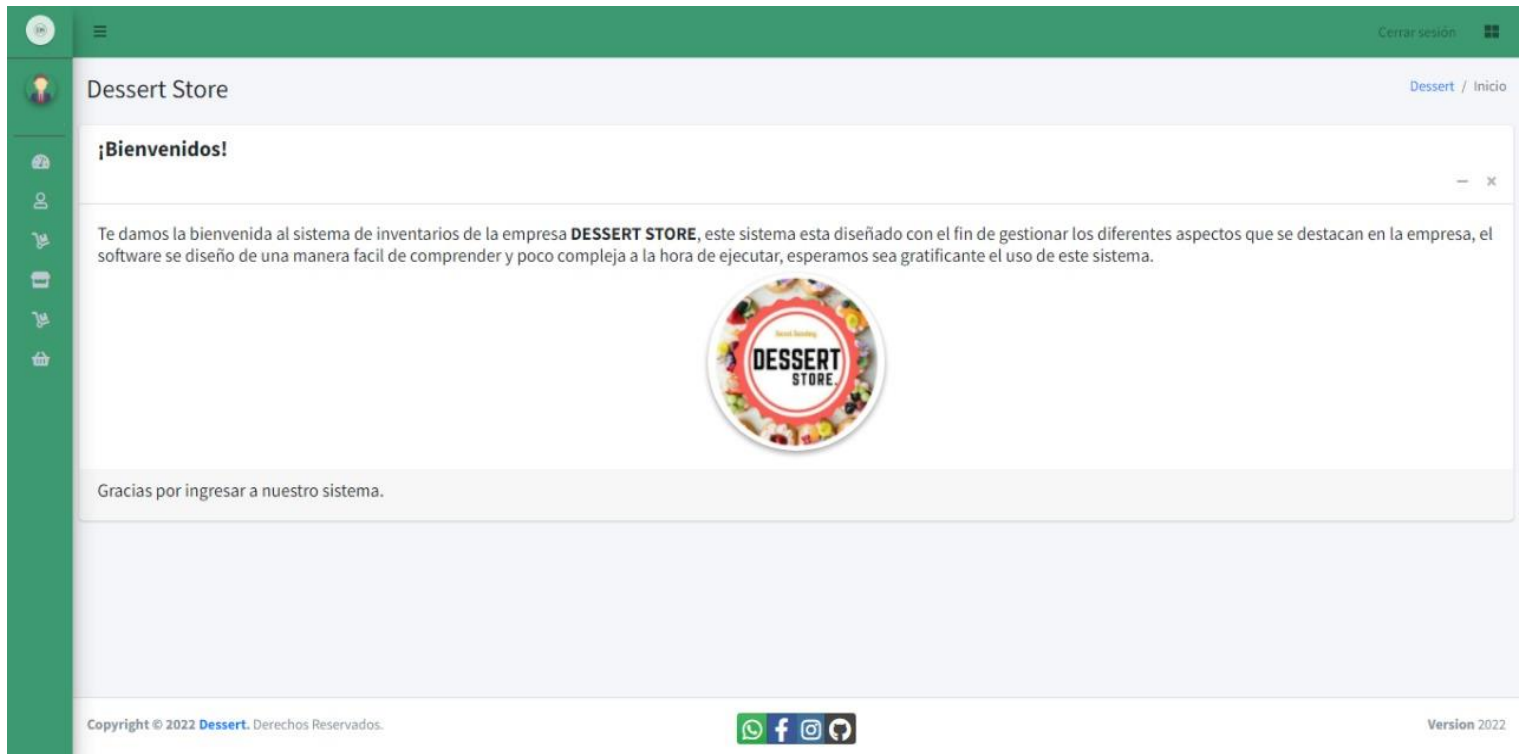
Cerrar sesión

Dessert Store

Dessert / Inicio

¡Bienvenidos!

Te damos la bienvenida al sistema de inventarios de la empresa **DESSERT STORE**, este sistema esta diseñado con el fin de gestionar los diferentes aspectos que se destacan en la empresa, el software se diseño de una manera facil de comprender y poco compleja a la hora de ejecutar, esperamos sea gratificante el uso de este sistema.

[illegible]
DESSERT
STORE

Gracias por ingresar a nuestro sistema.

Copyright © 2022 Dessert. Derechos Reservados.

Version 2022